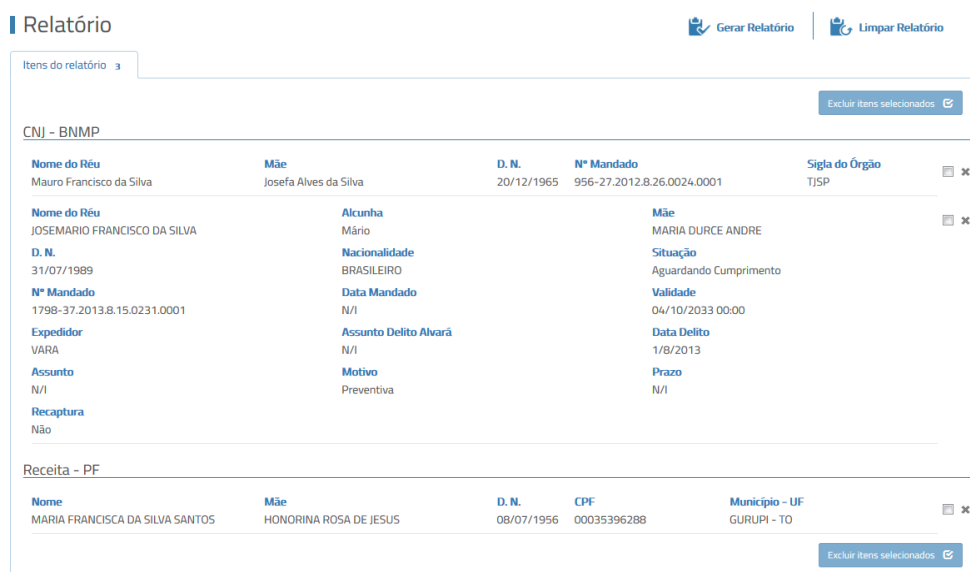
Relatório

Gerar Relatório

Limpar Relatório

Itens do relatório 3

Excluir itens selecionados

CNJ - BNMP

| Nome do Réu | Mãe | D. N. | Nº Mandado | Sigla do Órgão |
|---|---|---|---|---|
| Mauro Francisco da Silva | Josefa Alves da Silva | 20/12/1965 | 956-27.2012.8.26.0024.0001 | TJSP |

Nome do Réu
JOSEMARIO FRANCISCO DA SILVA

Alcunha
Mário

Mãe
MARIA DURCE ANDRE

D. N.
31/07/1989

Nacionalidade
BRASILEIRO

Situação
Aguardando Cumprimento

Nº Mandado
1798-37.2013.8.15.0231.0001

Data Mandado
N/I

Validade
04/10/2033 00:00

Expedidor
VARA

Assunto Delito Alvará
N/I

Data Delito
1/8/2013

Assunto
N/I

Motivo
Preventiva

Prazo
N/I

Recaptura
Não

Receita - PF

| Nome | Mãe | D. N. | CPF | Município - UF |
|---|---|---|---|---|
| MARIA FRANCISCA DA SILVA SANTOS | HONORINA ROSA DE JESUS | 08/07/1956 | 00035396288 | GURUPI - TO |

Excluir itens selecionados